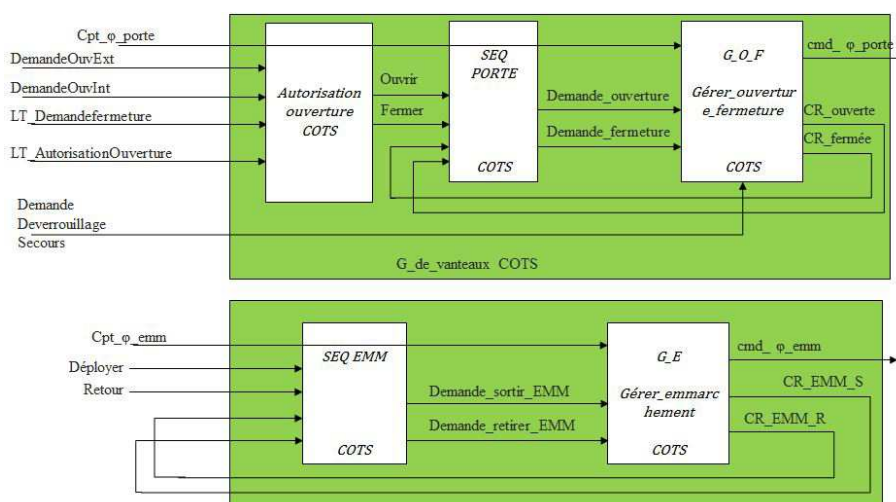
Cpt_φ_porte
DemandeOuvExt
DemandeOuvInt
LT_Demandefermeture
LT_AutorisationOuverture

Autorisation ouverture COTS

Ouvrir
Fermer

SEQ PORTE

COTS

Demande_ouverture
Demande_fermeture

G_O_F

Gérer_ouverture_fermeture

COTS

cmd_ φ_porte
CR_ouverte
CR_fermée

Demande Deverrouillage Secours

G_de_vanteaux COTS

Cpt_φ_emm
Déployer
Retour

SEQ EMM

COTS

Demande_sortir_EMM
Demande_retirer_EMM

G_E

Gérer_emmarchement

COTS

cmd_ φ_emm
CR_EMM_S
CR_EMM_R